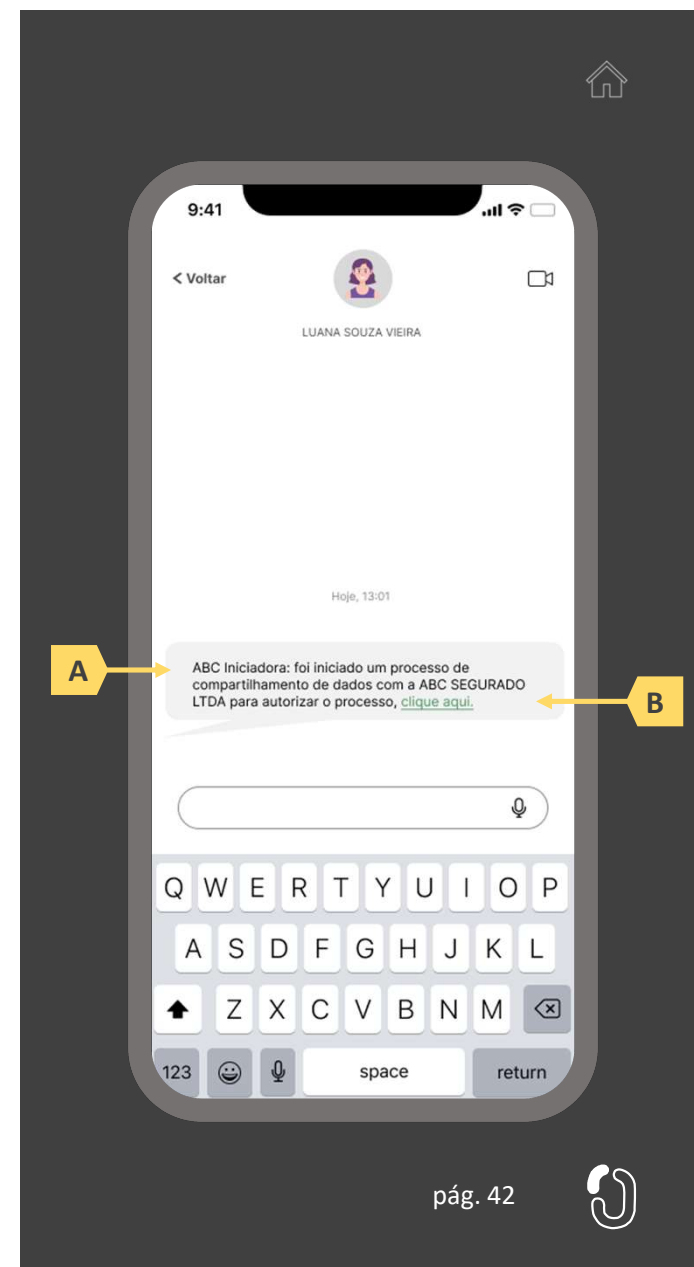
9:41

< Voltar

LUANA SOUZA VIEIRA

Hoje, 13:01

A

ABC Iniciadora: foi iniciado um processo de compartilhamento de dados com a ABC SEGURADO LTDA para autorizar o processo, clique aqui.

B

Q W E R T Y U I O P
A S D F G H J K L
Z X C V B N M
123 space return

pág. 42